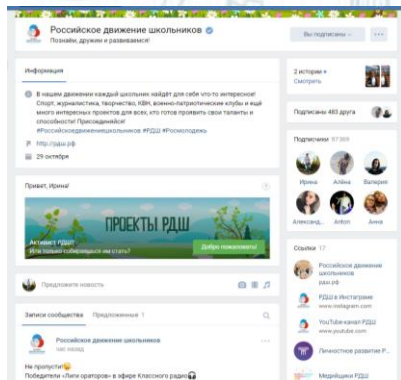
Российское движение школьников
Познавай, дружи и развивайся!

Вы подписаны

Информация

В нашем движении каждый школьник найдёт для себя что-то интересное! Спорт, журналистика, творчество, КВН, военно-патриотические клубы и ещё много интересных проектов для всех, кто готов проявить свои таланты и способности! Присоединяйся! #РоссийскоеДвижениеШкольников #РДШ #Росмолодёжь

http://рдш.рф

29 октября

Привет, Ирина!

ПРОЕКТЫ РДШ

Активист РДШ?
Или только собираешься им стать?

Добро пожаловать!

Предложите новость

Записи сообщества   Предложенные 1

Российское движение школьников
час назад

Не пропусти!
Победители «Лиги ораторов» в эфире Классного радио

2 истории
Смотреть

Подписаны 463 друга

Подписчики 97369

Ирина   Алёна   Валерия
Александ...   Anton   Анна

Ссылки 17

Российское движение школьников
рдш.рф

РДШ в Инстаграме
www.instagram.com

YouTube-канал РДШ
www.youtube.com

Личностное развитие Р...

Медийцики РДШ